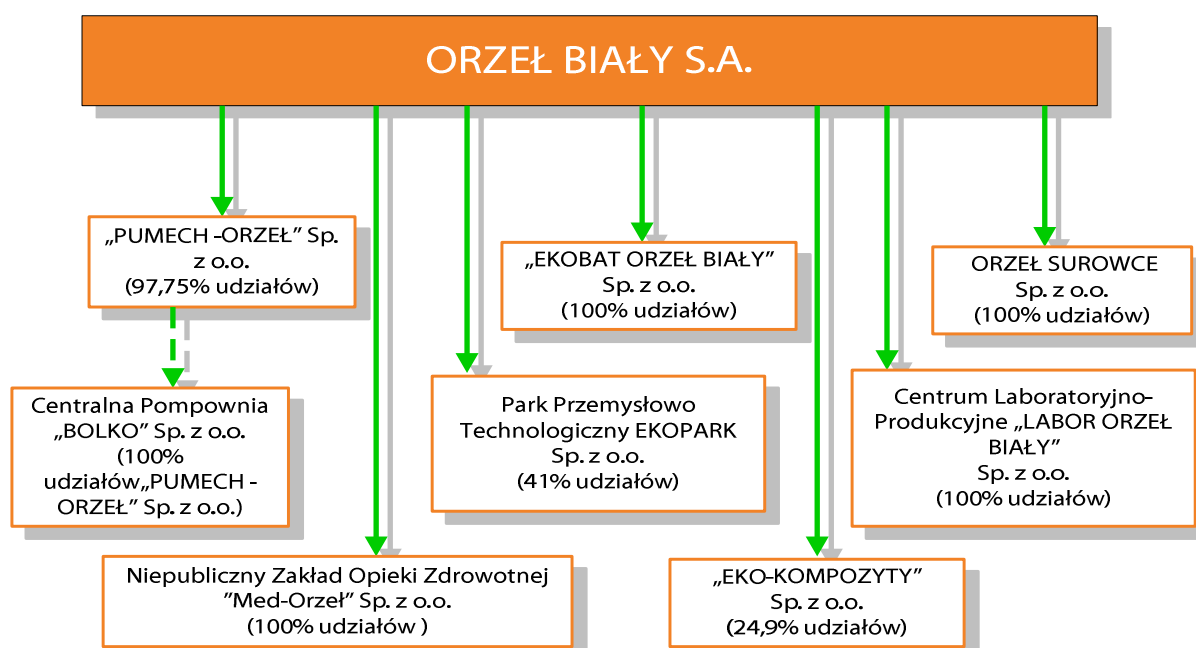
ORZEŁ BIAŁY S.A.

„PUMECH -ORZEŁ” Sp. z o.o. (97,75% udziałów)

Centralna Pompownia „BOLKO” Sp. z o.o. (100% udziałów„PUMECH - ORZEŁ” Sp. z o.o.)

Niepubliczny Zakład Opieki Zdrowotnej ”Med-Orzeł” Sp. z o.o. (100% udziałów )

„EKOBAT ORZEŁ BIAŁY” Sp. z o.o. (100% udziałów)

Park Przemysłowo Technologiczny EKOPARK Sp. z o.o. (41% udziałów)

„EKO-KOMPOZYTY” Sp. z o.o. (24,9% udziałów)

ORZEŁ SUROWCE Sp. z o.o. (100% udziałów)

Centrum Laboratoryjno-Produkcyjne „LABOR ORZEŁ BIAŁY” Sp. z o.o. (100% udziałów)